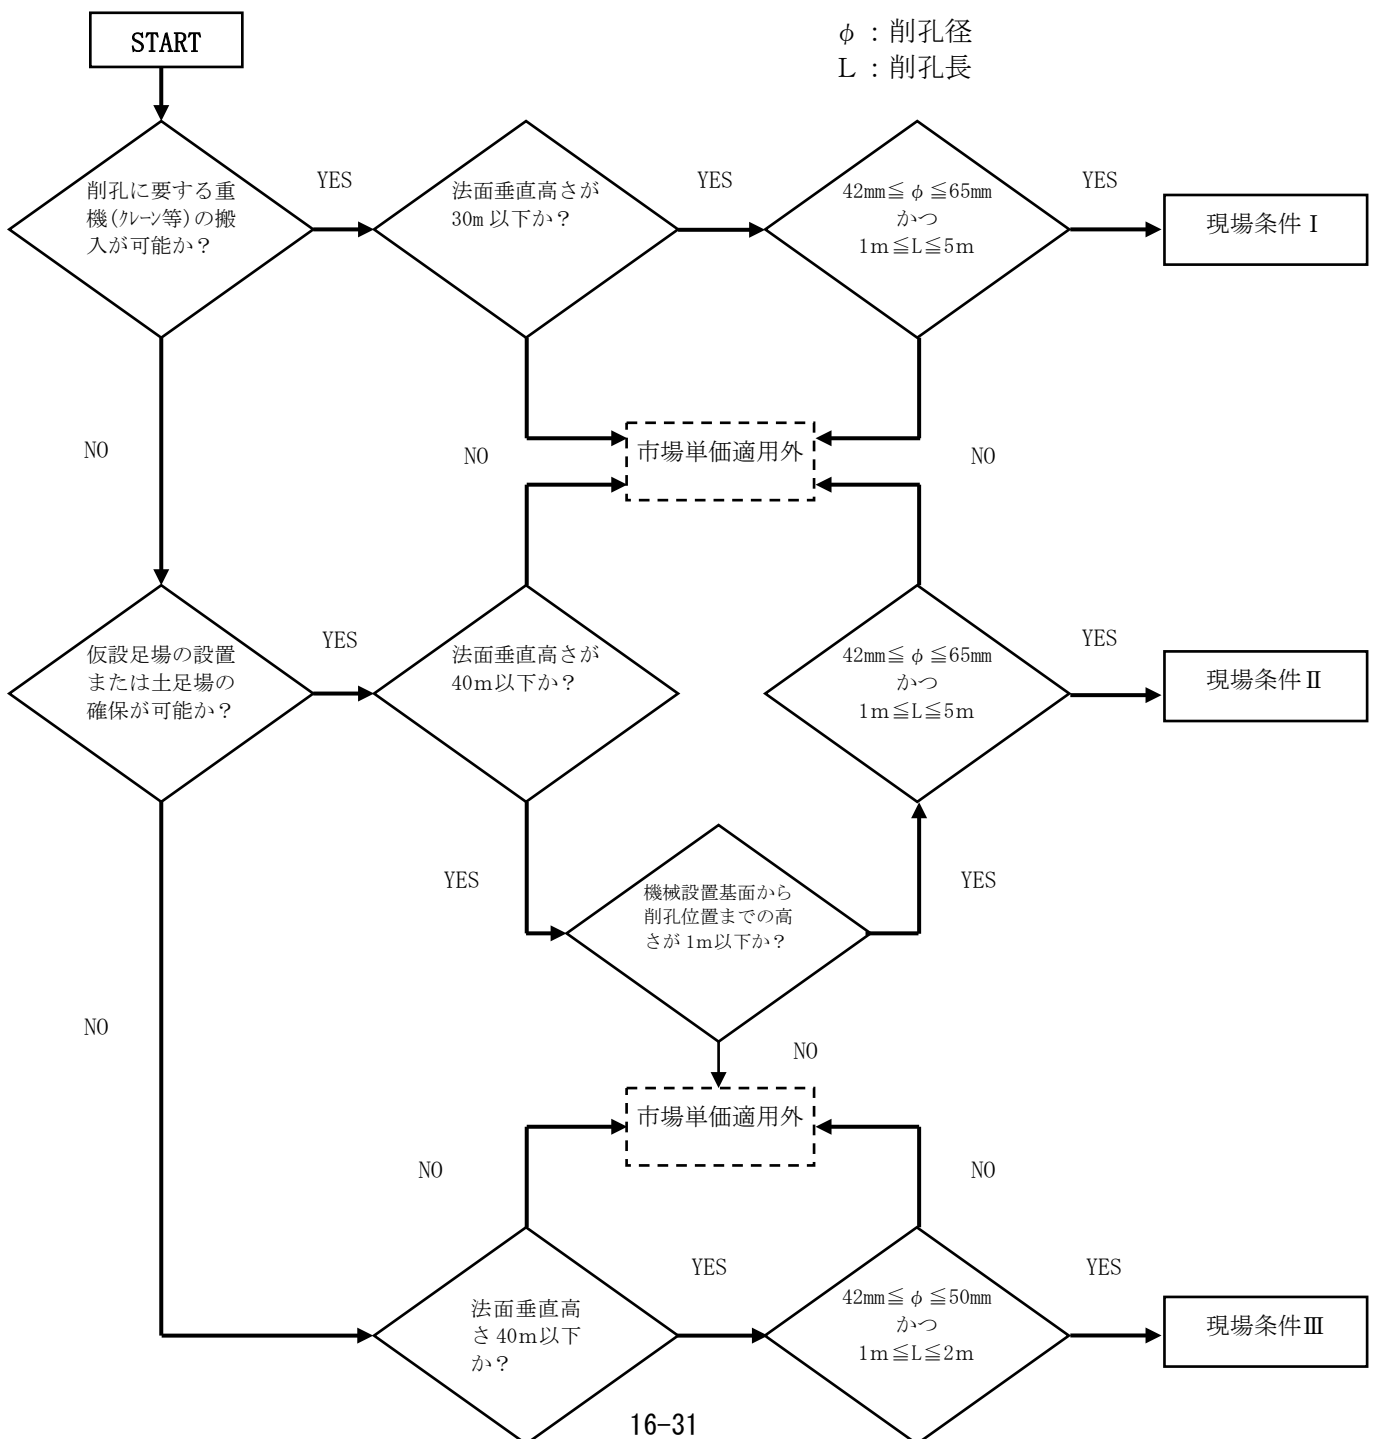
START

φ：削孔径
L：削孔長

削孔に要する重機(ｸﾚｰﾝ等)の搬入が可能か？

YES

法面垂直高さが30m以下か？

YES

42mm≦φ≦65mm
かつ
1m≦L≦5m

YES

現場条件Ⅰ

NO

NO

市場単価適用外

NO

仮設足場の設置または土足場の確保が可能か？

YES

法面垂直高さが40m以下か？

42mm≦φ≦65mm
かつ
1m≦L≦5m

YES

現場条件Ⅱ

YES

機械設置基面から削孔位置までの高さが1m以下か？

YES

NO

NO

市場単価適用外

NO

NO

YES

法面垂直高さ40m以下か？

42mm≦φ≦50mm
かつ
1m≦L≦2m

YES

現場条件Ⅲ

16-31